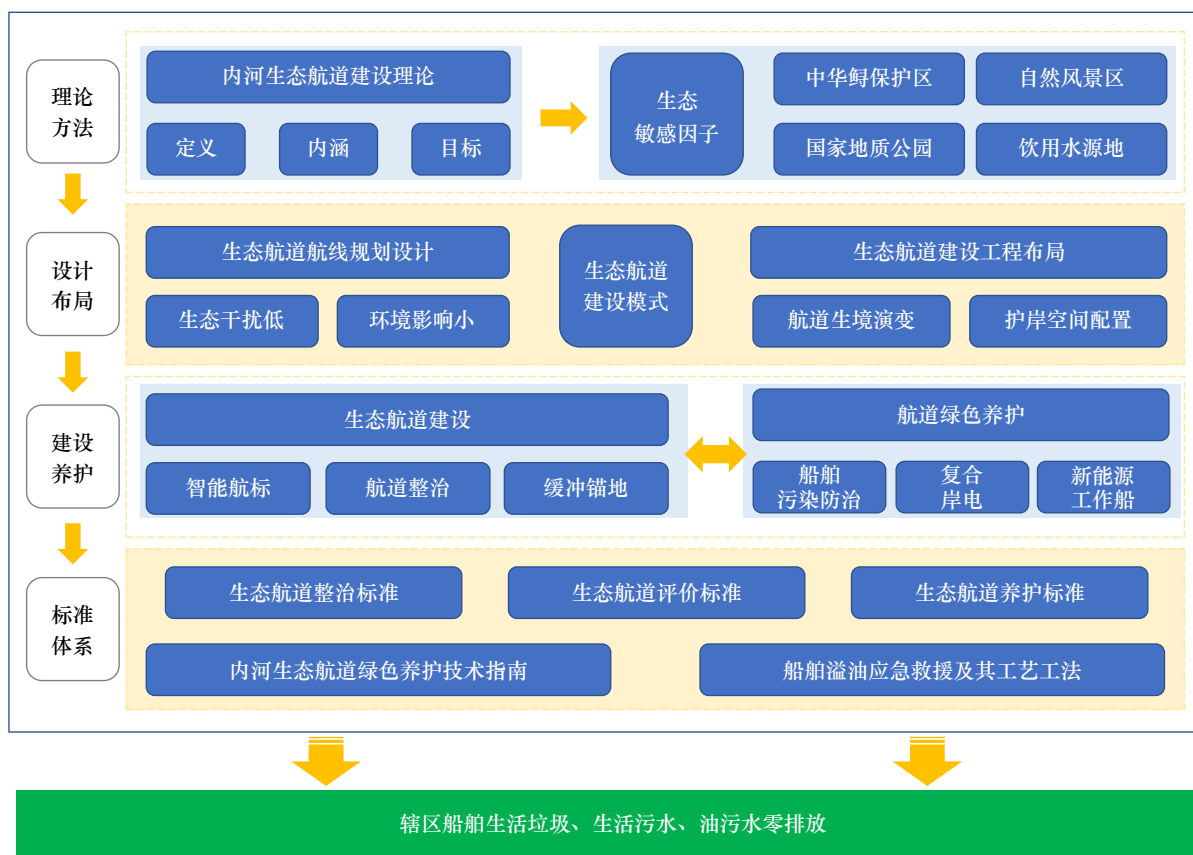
理论方法

内河生态航道建设理论

定义

内涵

目标

生态敏感因子

中华鲟保护区

自然风景区

国家地质公园

饮用水源地

设计布局

生态航道航线规划设计

生态干扰低

环境影响小

生态航道建设模式

生态航道建设工程布局

航道生境演变

护岸空间配置

建设养护

生态航道建设

智能航标

航道整治

缓冲锚地

航道绿色养护

船舶污染防治

复合岸电

新能源工作船

标准体系

生态航道整治标准

生态航道评价标准

生态航道养护标准

内河生态航道绿色养护技术指南

船舶溢油应急救援及其工艺工法

辖区船舶生活垃圾、生活污水、油污水零排放